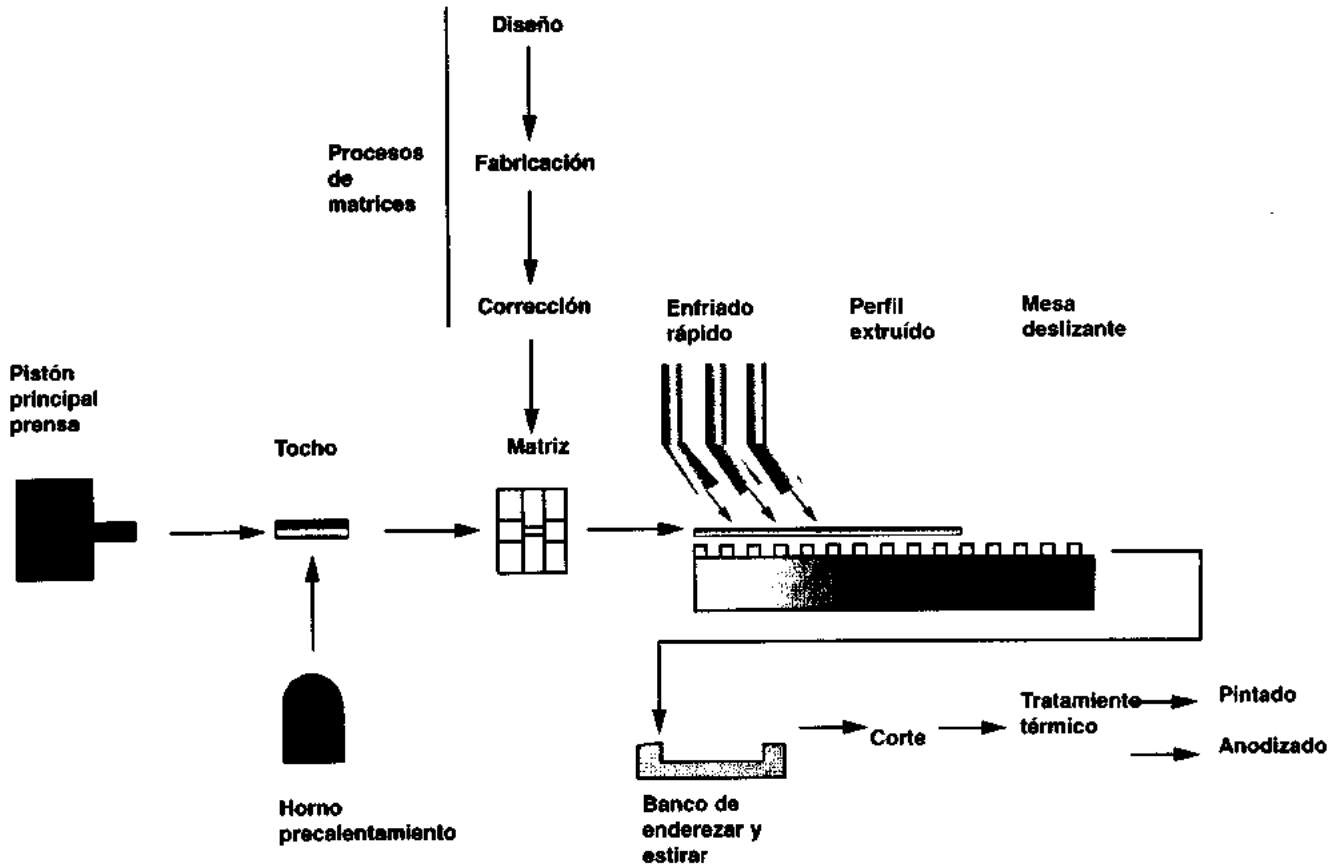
Procesos de matrices

Diseño

Fabricación

Corrección

Enfriado rápido

Perfil extruído

Mesa deslizante

Pistón principal prensa

Tocho

Matriz

Horno precalentamiento

Banco de enderezar y estirar

Corte

Tratamiento térmico

Pintado

Anodizado